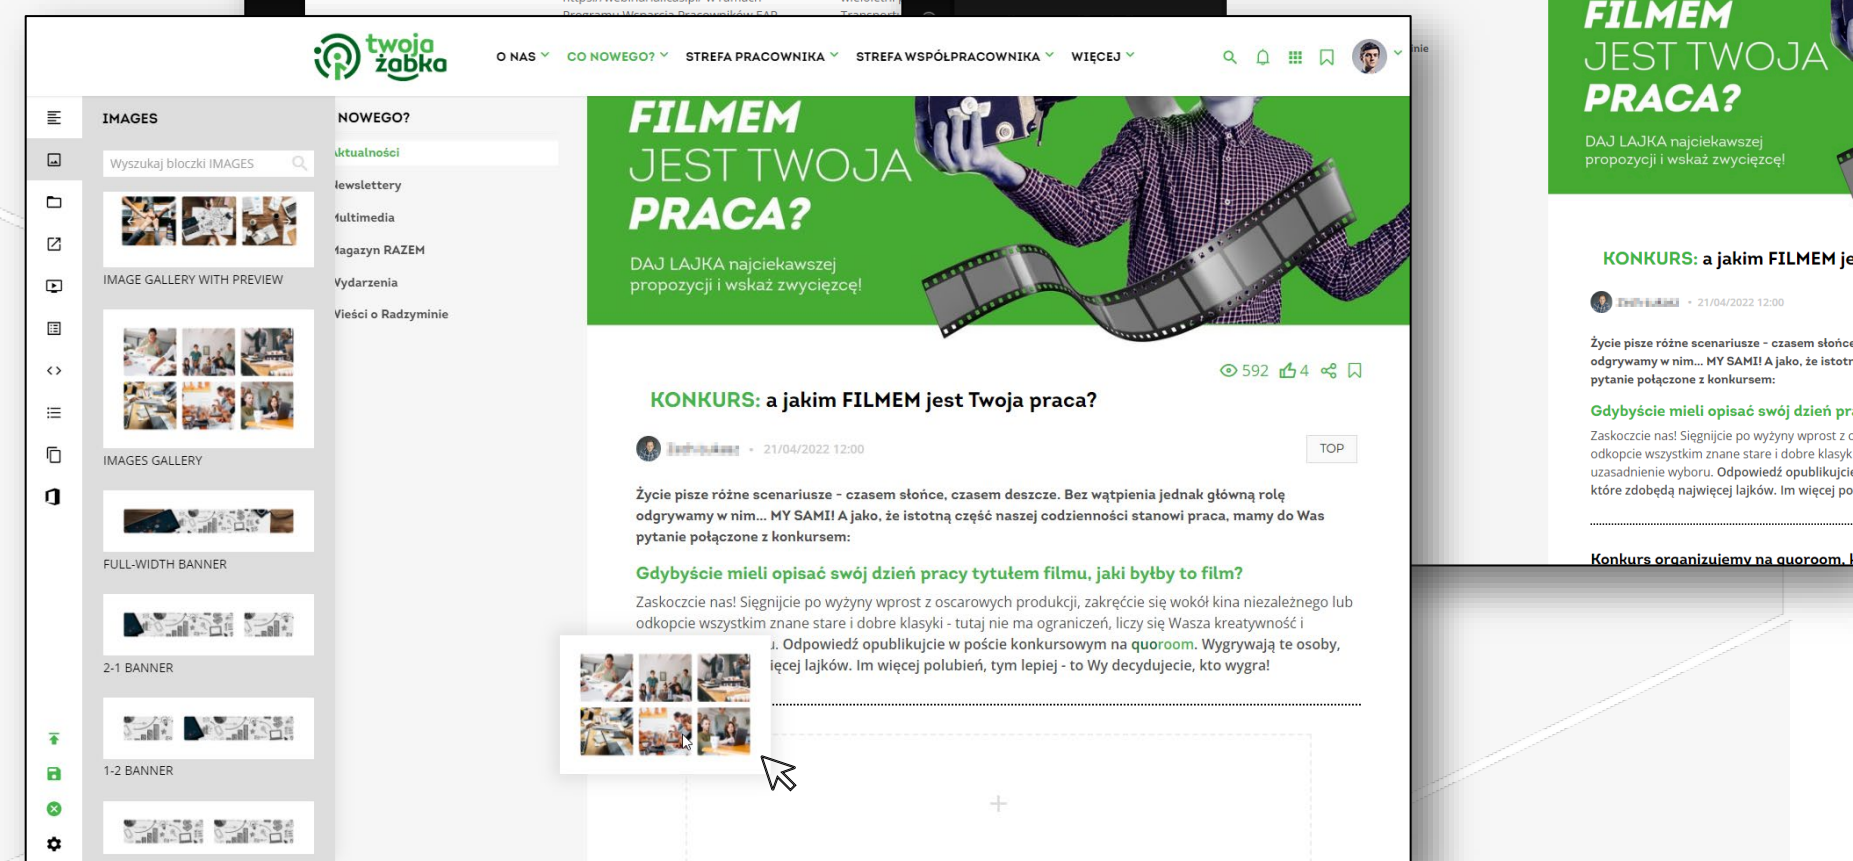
twoja żabka

O NAS CO NOWEGO? STREFA PRACOWNIKA STREFA WSPÓŁPRACOWNIKA WIĘCEJ

IMAGES

Wyszukaj bloczki IMAGES

IMAGE GALLERY WITH PREVIEW

IMAGES GALLERY

FULL-WIDTH BANNER

2-1 BANNER

1-2 BANNER

NOWEGO?

ktualności
lewslettery
lultimedia
lagazyn RAZEM
Vydarzenia
Vieści o Radzyminie

FILMEM JEST TWOJA PRACA?

DAJ LAJKA najciekawszej propozycji i wskaż zwycięzcę!

592 4

KONKURS: a jakim FILMEM jest Twoja praca?

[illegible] • 21/04/2022 12:00

TOP

Życie pisze różne scenariusze - czasem słońce, czasem deszcze. Bez wątpienia jednak główną rolę odgrywamy w nim... MY SAMI! A jako, że istotną część naszej codzienności stanowi praca, mamy do Was pytanie połączone z konkursem:

Gdybyście mieli opisać swój dzień pracy tytułem filmu, jaki byłby to film?

Zaskoczcie nas! Sięgnijcie po wyżyny wprost z oscarowych produkcji, zakręćcie się wokół kina niezależnego lub odkopcie wszystkim znane stare i dobre klasyki - tutaj nie ma ograniczeń, liczy się Wasza kreatywność i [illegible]u. Odpowiedź opublikujcie w poście konkursowym na quoroom. Wygrywają te osoby, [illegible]ięcej lajków. Im więcej polubień, tym lepiej - to Wy decydujecie, kto wygra!

+

FILMEM JEST TWOJA PRACA?

DAJ LAJKA najciekawszej propozycji i wskaż zwycięzcę!

KONKURS: a jakim FILMEM je

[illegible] • 21/04/2022 12:00

Życie pisze różne scenariusze - czasem słońce odgrywamy w nim... MY SAMI! A jako, że istotn pytanie połączone z konkursem:

Gdybyście mieli opisać swój dzień pr

Zaskoczcie nas! Sięgnijcie po wyżyny wprost z o odkopcie wszystkim znane stare i dobre klasyk uzasadnienie wyboru. Odpowiedź opublikujc które zdobędą najwięcej lajków. Im więcej po

Konkurs organizujemy na quoroom. k